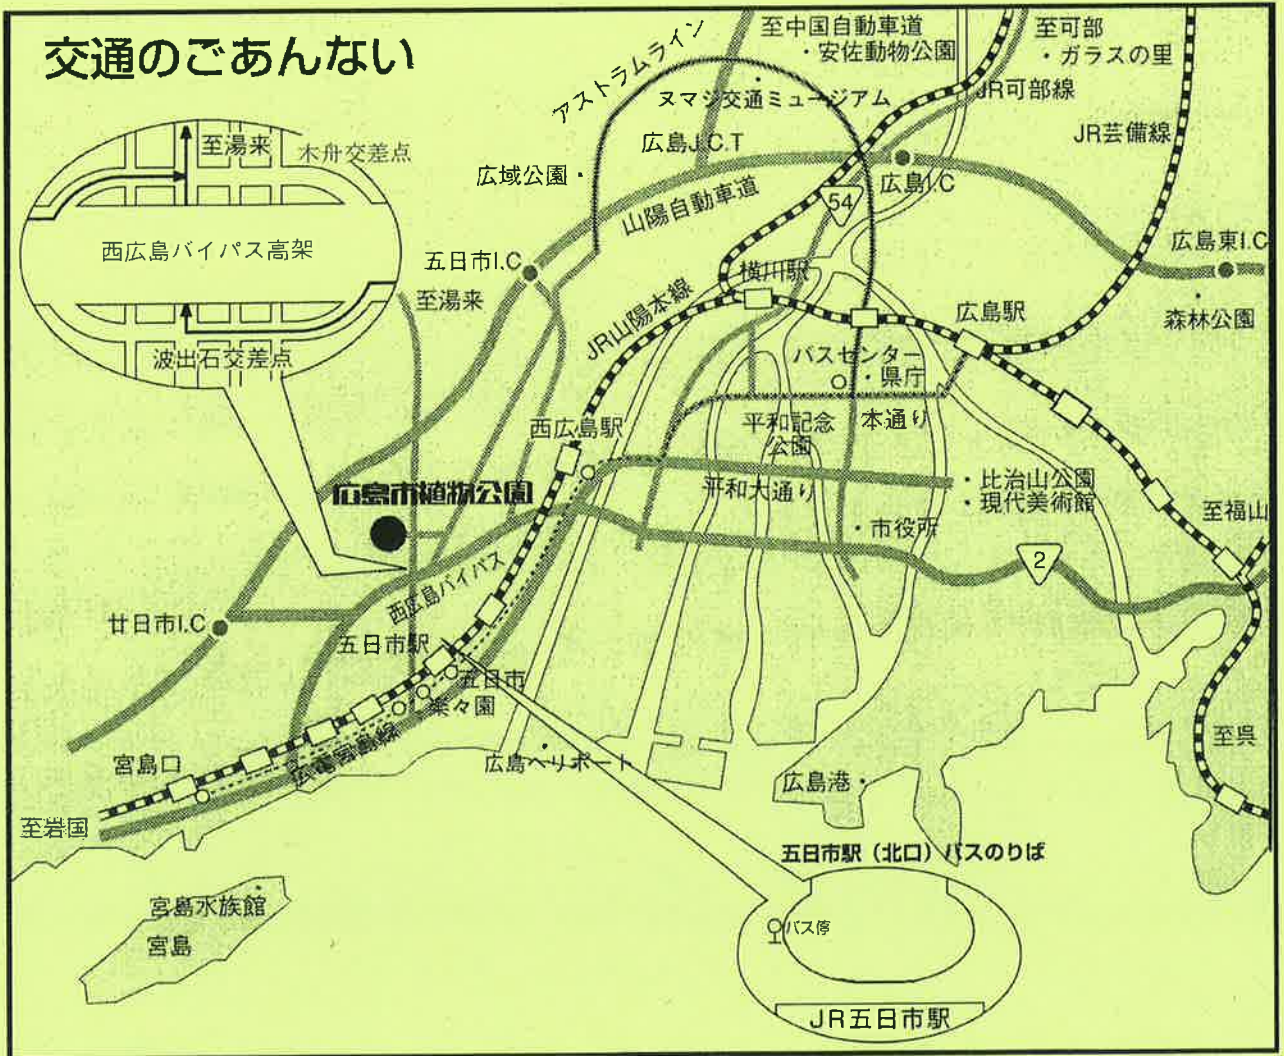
交通のごあんない

至湯来
木舟交差点
西広島バイパス高架
波出石交差点

アストラムライン
至中国自動車道
・安佐動物公園
至可部
・ガラスの里
ヌマジ交通ミュージアム
JR可部線
広島J.C.T
JR芸備線
広域公園・
広島I.C
54
山陽自動車道
五日市I.C
広島東I.C
横川駅
至湯来
JR山陽本線
広島駅
森林公園
バスセンター
・県庁
西広島駅
平和記念公園
本通り
広島市植物公園
平和大通り
・比治山公園
・現代美術館
至福山
・市役所
2
西広島バイパス
廿日市I.C
五日市駅
五日市
楽々園
至呉
宮島口
広電宮島線
広島ヘリポート
広島港・
至岩国
五日市駅（北口）バスのりば
宮島水族館
宮島
バス停
JR五日市駅